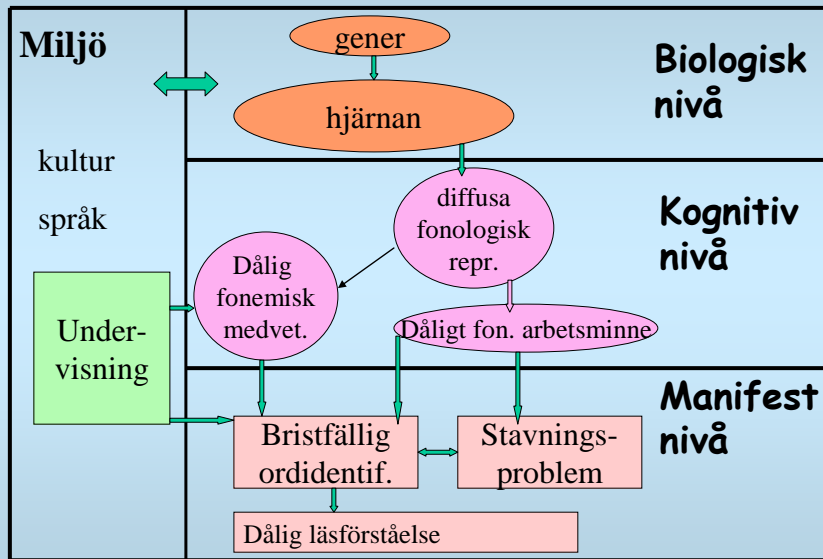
Miljö

kultur

språk

Undervisning

gener

hjärnan

Biologisk nivå

diffusa fonologisk repr.

Dålig fonemisk medvet.

Kognitiv nivå

Dåligt fon. arbetsminne

Manifest nivå

Bristfällig ordidentif.

Stavningsproblem

Dålig läsförståelse